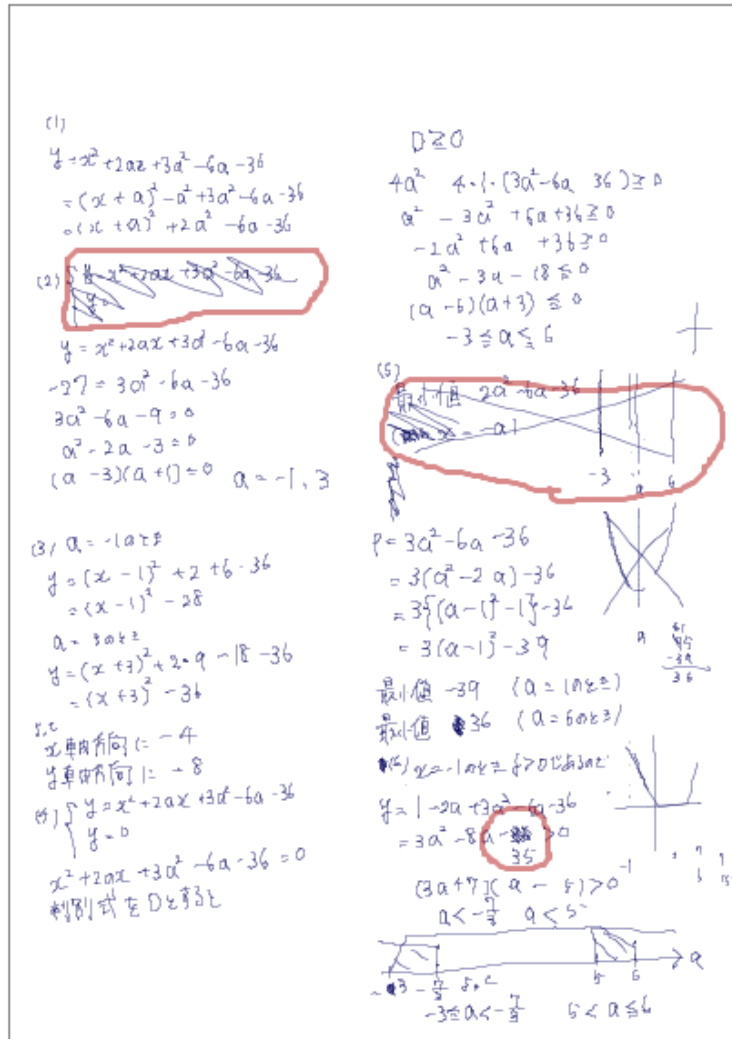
(1)
$y=x^2+2ax+3a^2-6a-36$
$=(x+a)^2-a^2+3a^2-6a-36$
$=(x+a)^2+2a^2-6a-36$

(2) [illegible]

$y=x^2+2ax+3a^2-6a-36$
$-27=3a^2-6a-36$
$3a^2-6a-9=0$
$a^2-2a-3=0$
$(a-3)(a+1)=0$ $a=-1, 3$

(3) $a=-1$のとき
$y=(x-1)^2+2+6-36$
$=(x-1)^2-28$

$a=3$のとき
$y=(x+3)^2+2\cdot9-18-36$
$=(x+3)^2-36$

よって
x軸方向に $-4$
y軸方向に $-8$

(4) $\begin{cases} y=x^2+2ax+3a^2-6a-36 \\ y=0 \end{cases}$

$x^2+2ax+3a^2-6a-36=0$
判別式をDとすると

$D\geqq0$
$4a^2-4\cdot1\cdot(3a^2-6a-36)\geqq0$
$a^2-3a^2+6a+36\geqq0$
$-2a^2+6a+36\geqq0$
$a^2-3a-18\leqq0$
$(a-6)(a+3)\leqq0$
$-3\leqq a\leqq6$

(5) 最小値 $2a^2-6a-36$ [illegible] $-a1$

$-3$ $a$ $6$

$P=3a^2-6a-36$
$=3(a^2-2a)-36$
$=3\{(a-1)^2-1\}-36$
$=3(a-1)^2-39$
最小値 $-39$ $(a=1$のとき$)$
最大値 $36$ $(a=6$のとき$)$

(6) $x=-1$のとき$f>0$であるので

$y=1-2a+3a^2-6a-36$
$=3a^2-8a-35>0$
$35$

$-1$ $\frac{7}{3}$

$(3a+7)(a-5)>0$
$a<-\frac{7}{3}$ $a<5$

$-3$ $-\frac{7}{3}$ $5$ $6$ $a$
よって
$-3\leqq a<-\frac{7}{3}$ $5<a\leqq6$

$a$ $\frac{1}{45}$ $-39$ $36$